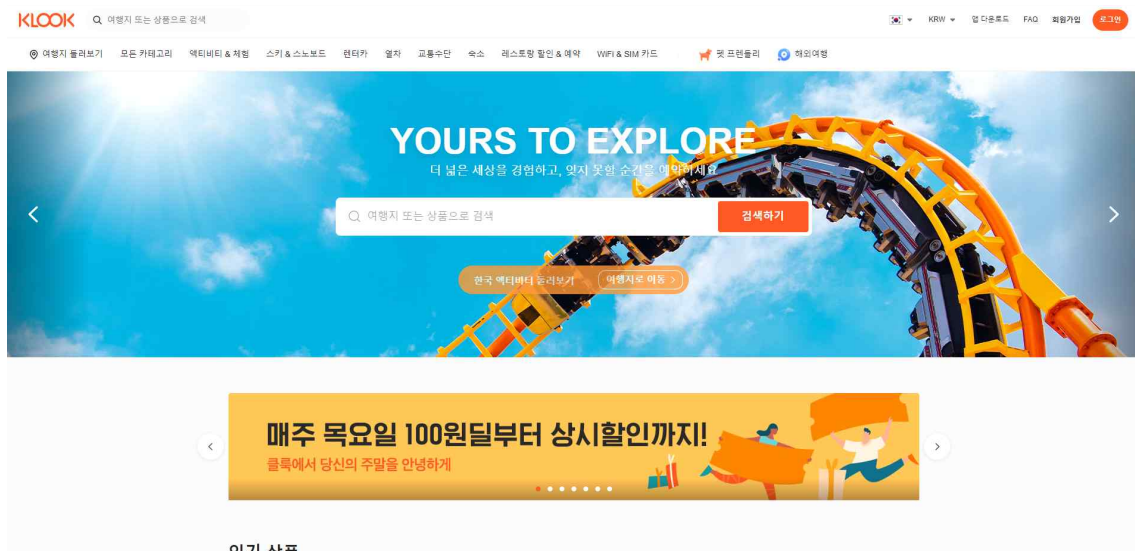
KLOOK 여행지 또는 상품으로 검색

KRW 앱 다운로드 FAQ 회원가입 로그인

여행지 둘러보기 모든 카테고리 액티비티 & 체험 스키 & 스노보드 렌터카 열차 교통수단 숙소 레스토랑 할인 & 예약 WIFI & SIM 카드 펫 프렌들리 해외여행

YOURS TO EXPLORE

더 넓은 세상을 경험하고, 잊지 못할 순간을 예약하세요

여행지 또는 상품으로 검색 검색하기

한국 액티비티 둘러보기 여행지로 이동

매주 목요일 100원딜부터 상시할인까지!

클룩에서 당신의 주말을 안녕하게

인기 상품